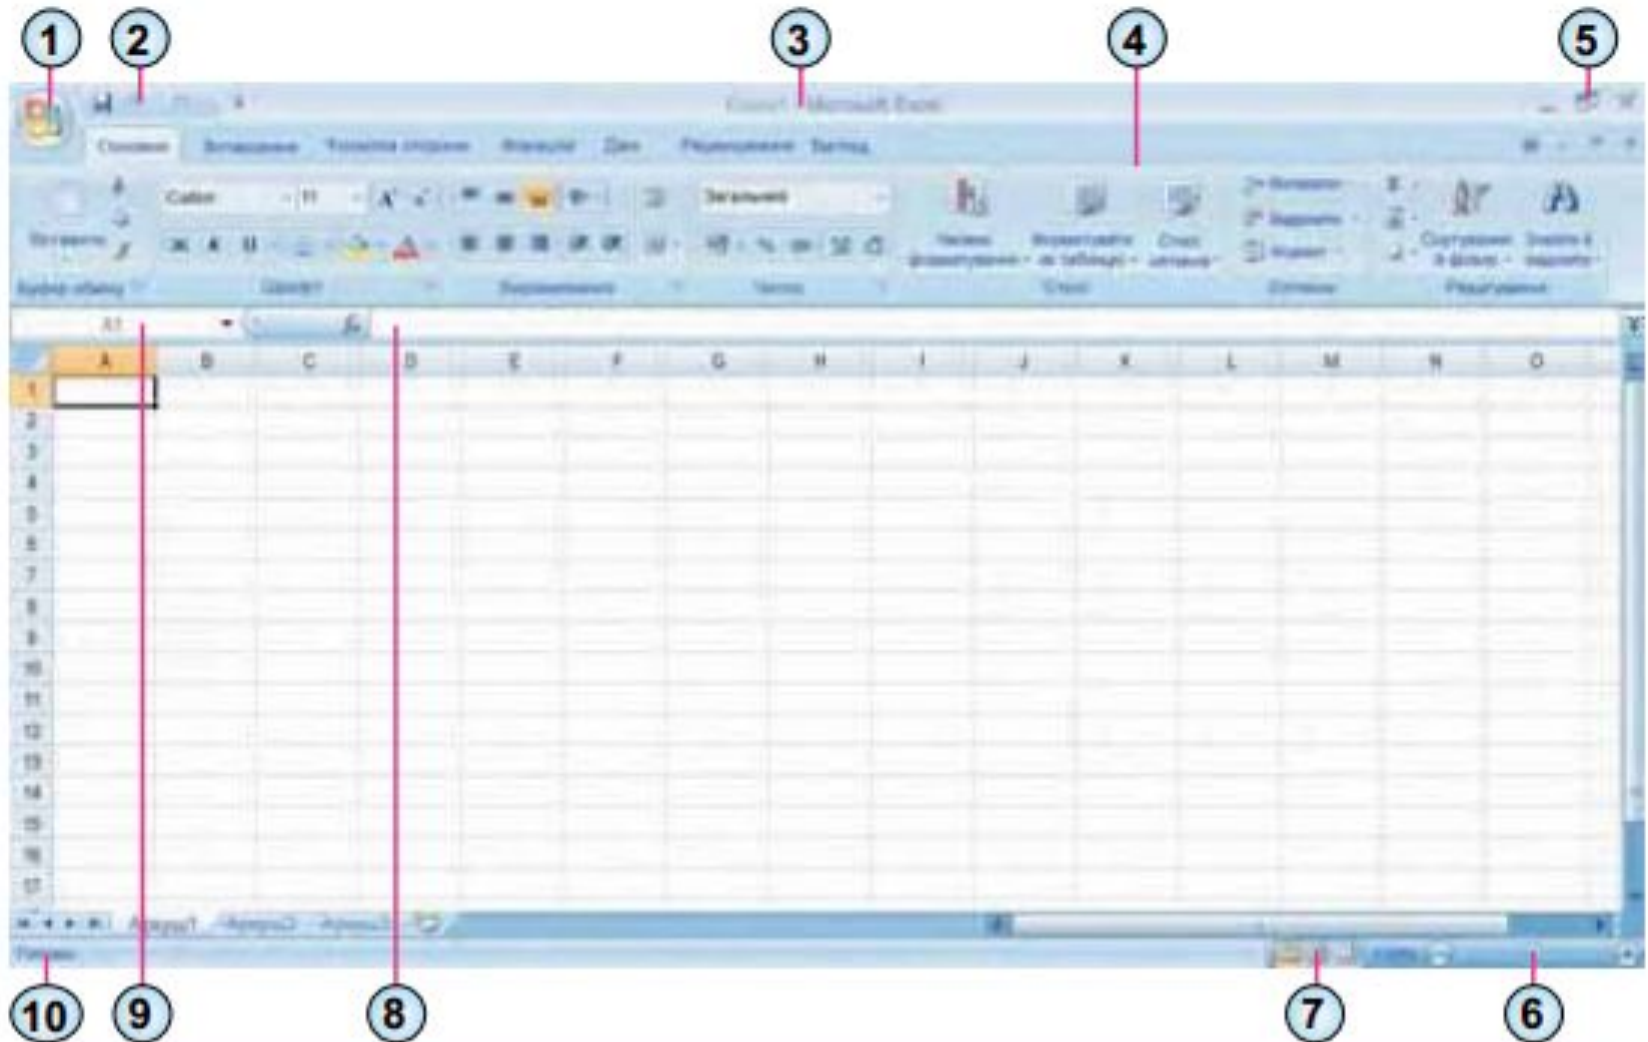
1
2
3
4
5

Книга1 - Microsoft Excel

Основне Вставлення Розмітка сторінки Формули Дані Рецензування Вигляд

Вставити
Буфер обміну
Calibri 11
Шрифт
Вирівнювання
Загальний
Число
Умовне форматування
Форматувати як таблицю
Стилі клітинок
Стилі
Вставити
Видалити
Формат
Клітинки
Сортування й фільтр
Знайти й виділити
Редагування

A1
fx

| | A | B | C | D | E | F | G | H | I | J | K | L | M | N | O |
|---|---|---|---|---|---|---|---|---|---|---|---|---|---|---|---|
| 1 | | | | | | | | | | | | | | | |
| 2 | | | | | | | | | | | | | | | |
| 3 | | | | | | | | | | | | | | | |
| 4 | | | | | | | | | | | | | | | |
| 5 | | | | | | | | | | | | | | | |
| 6 | | | | | | | | | | | | | | | |
| 7 | | | | | | | | | | | | | | | |
| 8 | | | | | | | | | | | | | | | |
| 9 | | | | | | | | | | | | | | | |
| 10 | | | | | | | | | | | | | | | |
| 11 | | | | | | | | | | | | | | | |
| 12 | | | | | | | | | | | | | | | |
| 13 | | | | | | | | | | | | | | | |
| 14 | | | | | | | | | | | | | | | |
| 15 | | | | | | | | | | | | | | | |
| 16 | | | | | | | | | | | | | | | |
| 17 | | | | | | | | | | | | | | | |

Аркуш1 Аркуш2 Аркуш3

Готово
100%

10
9
8
7
6